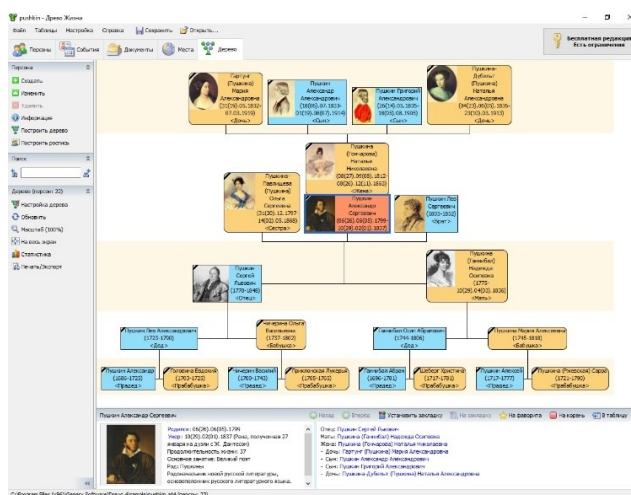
pushkin - Древо Жизни

Файл Таблицы Настройка Справка Сохранить Открыть...

Персоны События Документы Места Дерево

Бесплатная редакция
Есть ограничения

Персона
Создать
Изменить
Удалить
Информация
Построить дерево
Построить роспись

Поиск

Дерево (персон: 20)
Настройка дерева
Обновить
Масштаб (100%)
На весь экран
Статистика
Печать/Экспорт

Гартунг (Пушкина) Мария Александровна (19(31).05.1832-07(19).03.1919) <Дочь>

Пушкин Александр Александрович (06(18).07.1833-01(19).07.1914) <Сын>

Пушкин Григорий Александрович (14(26).05.1835-05(18).08.1905) <Сын>

Пушкина-Дубельт (Пушкина) Наталья Александровна (04(16).05.1836-23(10).03.1913) <Дочь>

Пушкина (Гончарова) Наталья Николаевна (08(27).08(08).1812-26(08).11(11).1863) <Жена>

Пушкина-Павлищева (Пушкина) Ольга Сергеевна (20(31).12.1797-14(02).05.1868) <Сестра>

Пушкин Александр Сергеевич (06(26).05(06).1799-10(29).02(01).1837)

Пушкин Лев Сергеевич (1805-1852) <Брат>

Пушкин Сергей Львович (1770-1848) <Отец>

Пушкина (Ганнибал) Надежда Осиповна (1775-10(29).04(03).1836) <Мать>

Пушкин Лев Александрович (1723-1790) <Дед>

Чичерина Ольга Васильевна (1737-1802) <Бабушка>

Ганнибал Осип Абрамович (1744-1806) <Дед>

Пушкина Мария Алексеевна (1745-1818) <Бабушка>

Пушкин Александр (1686-1723) <Прадед>

Головина Евдокия (1703-1723) <Прабабушка>

Чичерин Василий (1703-1740) <Прадед>

Приклонская Лукерья (1705-1753) <Прабабушка>

Ганнибал Абрам (1696-1781) <Прадед>

Шеберх Христина (1717-1781) <Прабабушка>

Пушкин Алексей (1717-1777) <Прадед>

Пушкина (Ржевская) Сарра (1721-1790) <Прабабушка>

Пушкин Александр Сергеевич

Назад Вперёд Установить закладку На закладку На фаворита На корень В таблицу

Родился: 06(26).05(06).1799
Умер: 10(29).02(01).1837 (Рана, полученная 27 января на дуэли с Ж. Дантесом)
Продолжительность жизни: 37
Основное занятие: Великий поэт
Род: Пушкины
Родоначальник новой русской литературы, основоположник русского литературного языка.

Отец: Пушкин Сергей Львович
Мать: Пушкина (Ганнибал) Надежда Осиповна
Жена: Пушкина (Гончарова) Наталья Николаевна
- Дочь: Гартунг (Пушкина) Мария Александровна
- Сын: Пушкин Александр Александрович
- Сын: Пушкин Григорий Александрович
- Дочь: Пушкина-Дубельт (Пушкина) Наталья Александровна